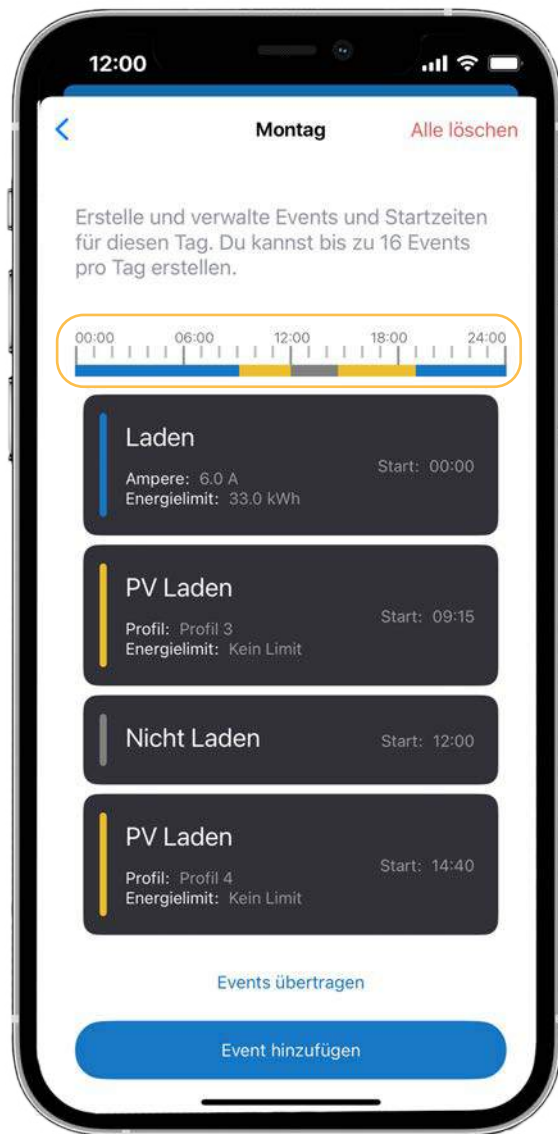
12:00

Montag

Alle löschen

Erstelle und verwalte Events und Startzeiten für diesen Tag. Du kannst bis zu 16 Events pro Tag erstellen.

00:00 06:00 12:00 18:00 24:00

Laden
Ampere: 6.0 A
Energielimit: 33.0 kWh
Start: 00:00

PV Laden
Profil: Profil 3
Energielimit: Kein Limit
Start: 09:15

Nicht Laden
Start: 12:00

PV Laden
Profil: Profil 4
Energielimit: Kein Limit
Start: 14:40

Events übertragen

Event hinzufügen